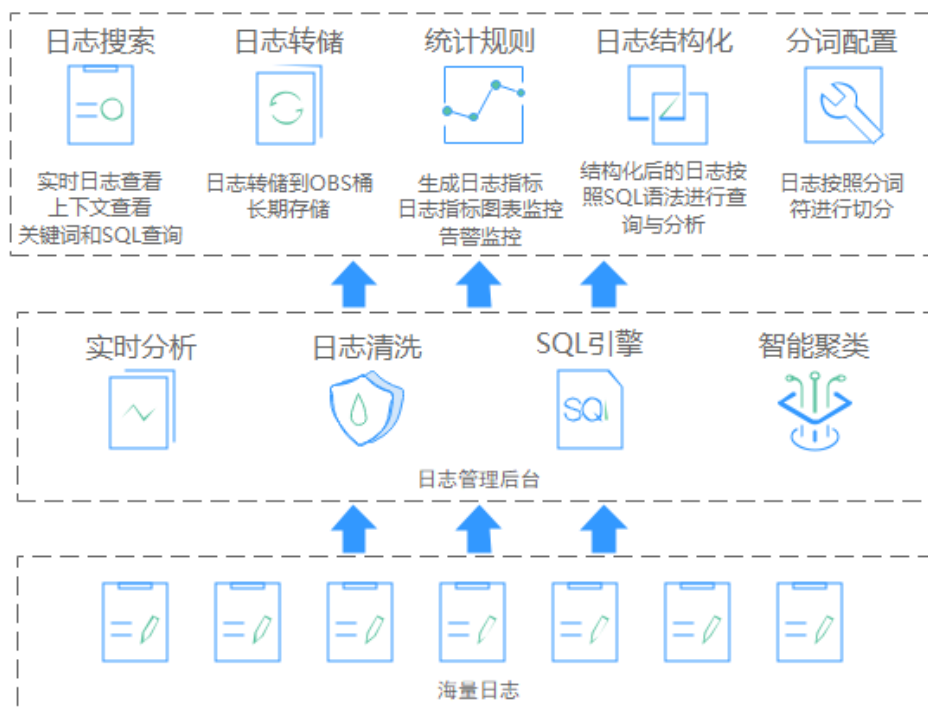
日志搜索

实时日志查看
上下文查看
关键词和SQL查询

日志转储

日志转储到OBS桶
长期存储

统计规则

生成日志指标
日志指标图表监控
告警监控

日志结构化

结构化后的日志按照SQL语法进行查询与分析

分词配置

日志按照分词符进行切分

实时分析

日志清洗

SQL引擎

SQl

智能聚类

日志管理后台

海量日志